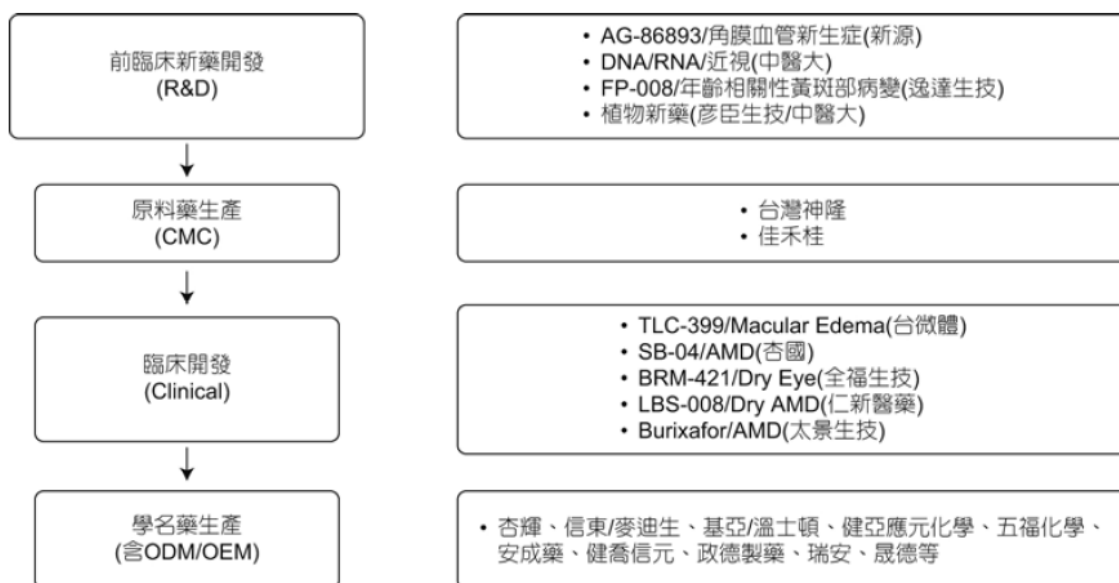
前臨床新藥開發
(R&D)

• AG-86893/角膜血管新生症(新源)
• DNA/RNA/近視(中醫大)
• FP-008/年齡相關性黃斑部病變(逸達生技)
• 植物新藥(彥臣生技/中醫大)

原料藥生產
(CMC)

• 台灣神隆
• 佳禾桂

臨床開發
(Clinical)

• TLC-399/Macular Edema(台微體)
• SB-04/AMD(杏國)
• BRM-421/Dry Eye(全福生技)
• LBS-008/Dry AMD(仁新醫藥)
• Burixafor/AMD(太景生技)

學名藥生產
(含ODM/OEM)

• 杏輝、信東/麥迪生、基亞/溫士頓、健亞應元化學、五福化學、安成藥、健喬信元、政德製藥、瑞安、晟德等